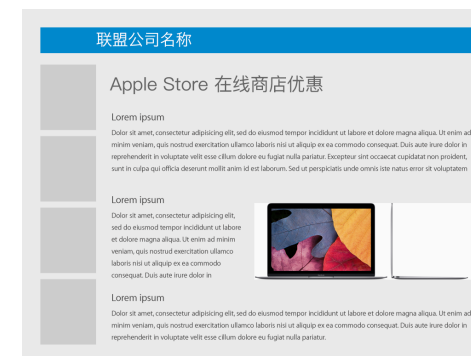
联盟公司名称

Apple Store 在线商店优惠

Lorem ipsum

Dolor sit amet, consectetur adipisicing elit, sed do eiusmod tempor incididunt ut labore et dolore magna aliqua. Ut enim ad minim veniam, quis nostrud exercitation ullamco laboris nisi ut aliquip ex ea commodo consequat. Duis aute irure dolor in reprehenderit in voluptate velit esse cillum dolore eu fugiat nulla pariatur. Excepteur sint occaecat cupidatat non proident, sunt in culpa qui officia deserunt mollit anim id est laborum. Sed ut perspiciatis unde omnis iste natus error sit voluptatem

Lorem ipsum

Dolor sit amet, consectetur adipisicing elit, sed do eiusmod tempor incididunt ut labore et dolore magna aliqua. Ut enim ad minim veniam, quis nostrud exercitation ullamco laboris nisi ut aliquip ex ea commodo consequat. Duis aute irure dolor in

Lorem ipsum

Dolor sit amet, consectetur adipisicing elit, sed do eiusmod tempor incididunt ut labore et dolore magna aliqua. Ut enim ad minim veniam, quis nostrud exercitation ullamco laboris nisi ut aliquip ex ea commodo consequat. Duis aute irure dolor in reprehenderit in voluptate velit esse cillum dolore eu fugiat nulla pariatur.